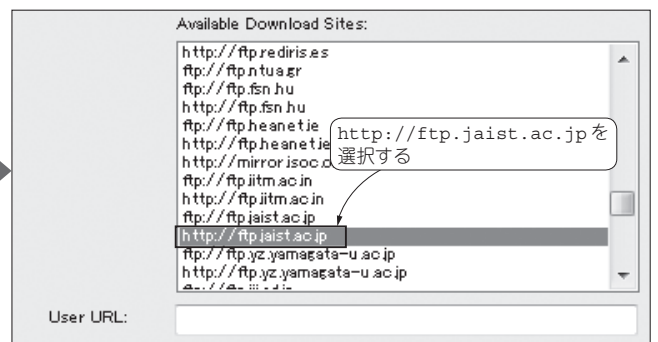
Available Download Sites:

http://ftp.rediris.es
ftp://ftp.ntua.gr
ftp://ftp.fsn.hu
http://ftp.fsn.hu
ftp://ftp.heanet.ie
http://ftp.heanet.ie
http://mirror.isoc.o
ftp://ftp.iitm.ac.in
http://ftp.iitm.ac.in
ftp://ftp.jaist.ac.jp
http://ftp.jaist.ac.jp
ftp://ftp.yz.yamagata-u.ac.jp
http://ftp.yz.yamagata-u.ac.jp
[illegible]

http://ftp.jaist.ac.jpを選択する

User URL: